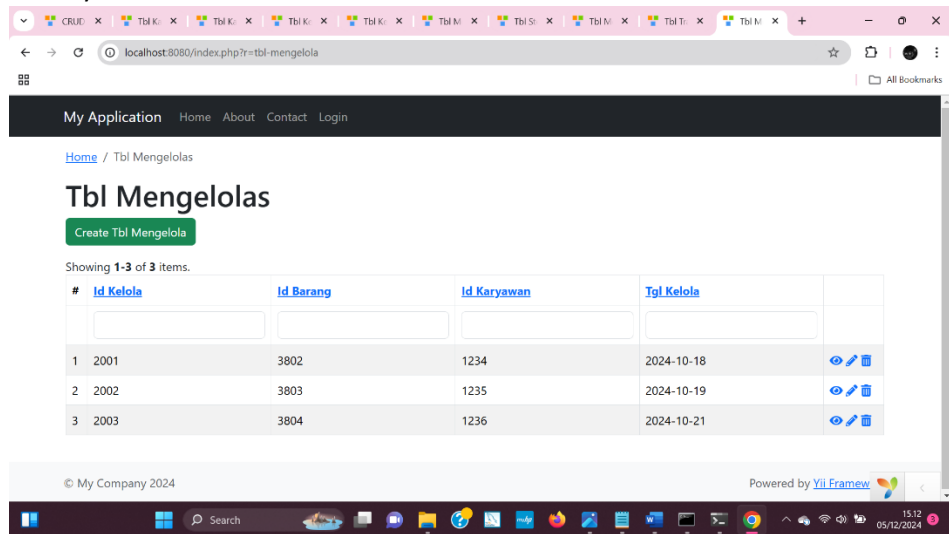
CRUD | Tbl Ka | Tbl Ka | Tbl Ka | Tbl Ka | Tbl M | Tbl St | Tbl M | Tbl Tr | Tbl M

localhost:8080/index.php?r=tbl-mengelola

All Bookmarks

My Application Home About Contact Login

Home / Tbl Mengelolas

Tbl Mengelolas

Create Tbl Mengelola

Showing **1-3** of **3** items.

| # | Id Kelola | Id Barang | Id Karyawan | Tgl Kelola | |
|---|---|---|---|---|---|
| | | | | | |
| 1 | 2001 | 3802 | 1234 | 2024-10-18 | |
| 2 | 2002 | 3803 | 1235 | 2024-10-19 | |
| 3 | 2003 | 3804 | 1236 | 2024-10-21 | |

© My Company 2024

Powered by Yii Framew

Search

15.12
05/12/2024
3